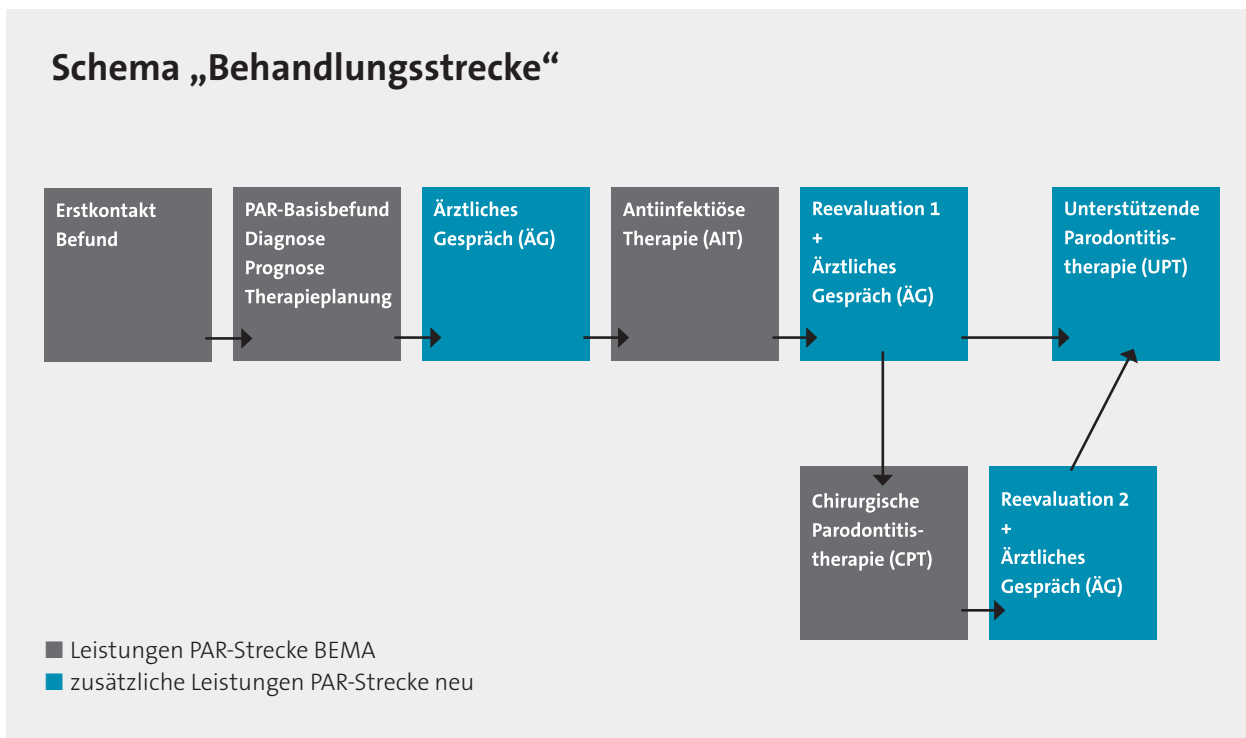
Schema „Behandlungsstrecke“

Erstkontakt
Befund

PAR-Basisbefund
Diagnose
Prognose
Therapieplanung

Ärztliches
Gespräch (ÄG)

Antiinfektiöse
Therapie (AIT)

Reevaluation 1
+
Ärztliches
Gespräch (ÄG)

Unterstützende
Parodontitistherapie (UPT)

Chirurgische
Parodontitistherapie (CPT)

Reevaluation 2
+
Ärztliches
Gespräch (ÄG)

Leistungen PAR-Strecke BEMA
zusätzliche Leistungen PAR-Strecke neu